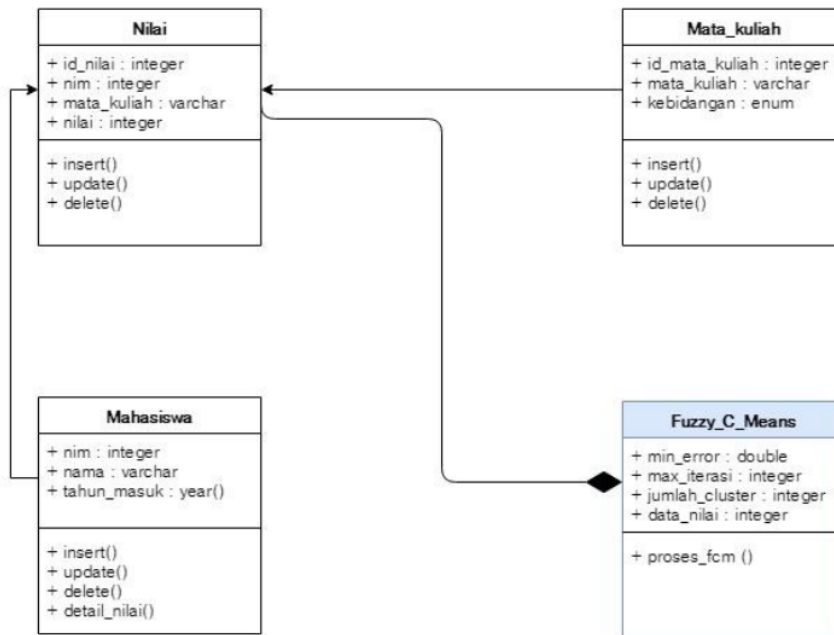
Nilai

+ id_nilai : integer
+ nim : integer
+ mata_kuliah : varchar
+ nilai : integer

+ insert()
+ update()
+ delete()

Mata_kuliah

+ id_mata_kuliah : integer
+ mata_kuliah : varchar
+ kebidangan : enum

+ insert()
+ update()
+ delete()

Mahasiswa

+ nim : integer
+ nama : varchar
+ tahun_masuk : year()

+ insert()
+ update()
+ delete()
+ detail_nilai()

Fuzzy_C_Means

+ min_error : double
+ max_iterasi : integer
+ jumlah_cluster : integer
+ data_nilai : integer

+ proses_fcm ()